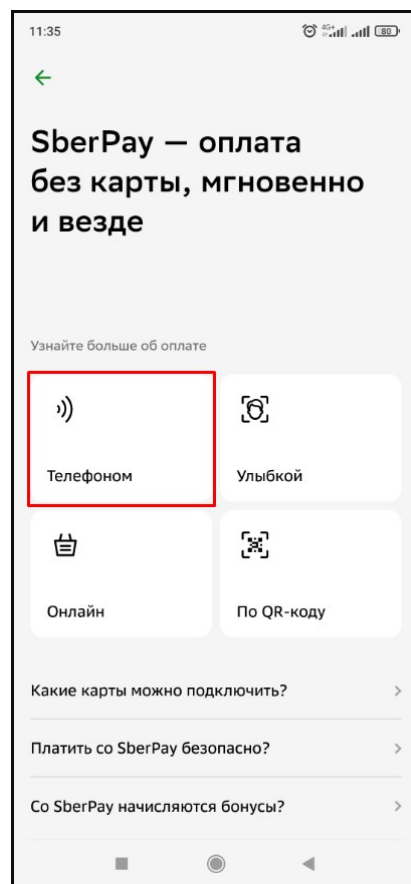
11:35

4G+ 80

SberPay — оплата без карты, мгновенно и везде

Узнайте больше об оплате

Телефоном

Улыбкой

Онлайн

По QR-коду

Какие карты можно подключить?

Платить со SberPay безопасно?

Со SberPay начисляются бонусы?